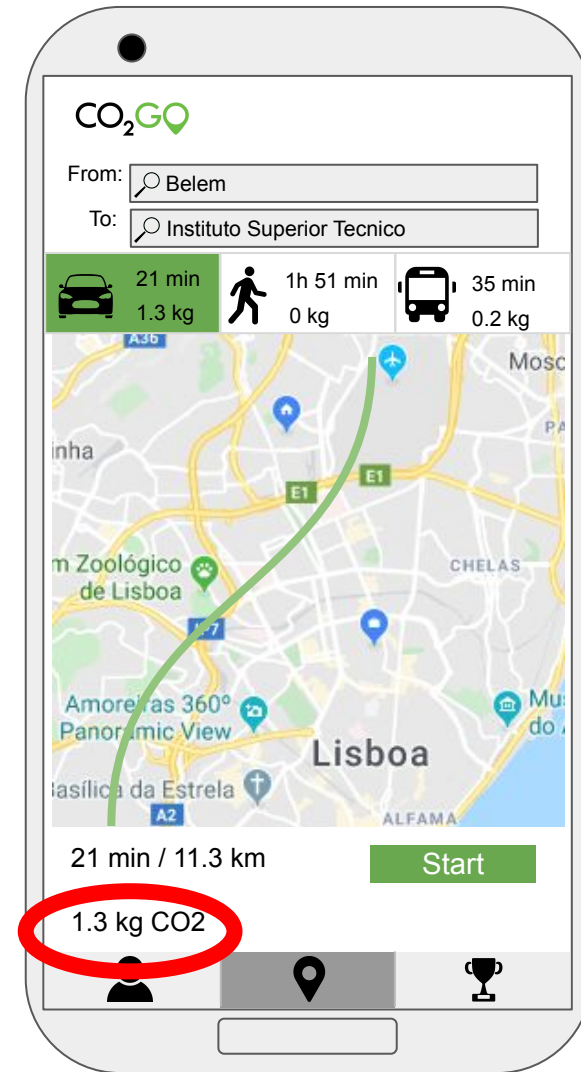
$CO_2GO$

From: Belem

To: Instituto Superior Tecnico

21 min
1.3 kg

1h 51 min
0 kg

35 min
0.2 kg

A36
Mosc
PA
inha
E1
E1
m Zoológico de Lisboa
CHELAS
E7
Amoreiras 360° Panoramic View
Mu do
Lisboa
Basílica da Estrela
A2
ALFAMA

21 min / 11.3 km

Start

1.3 kg CO2